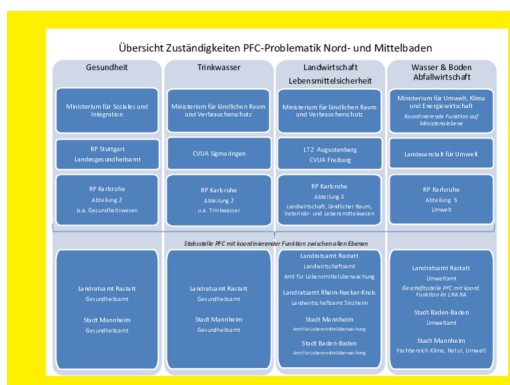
Übersicht Zuständigkeiten PFC-Problematik Nord- und Mittelbaden

Gesundheit

Ministerium für Soziales und Integration

RP Stuttgart
Landesgesundheitsamt

RP Karlsruhe
Abteilung 2
u.a. Gesundheitswesen

Trinkwasser

Ministerium für ländlichen Raum und Verbraucherschutz

CVUA Sigmaringen

RP Karlsruhe
Abteilung 2
u.a. Trinkwasser

Landwirtschaft
Lebensmittelsicherheit

Ministerium für ländlichen Raum und Verbraucherschutz

LTZ Augustenberg
CVUA Freiburg

RP Karlsruhe
Abteilung 3
Landwirtschaft, ländlichen Raum, Veterinär- und Lebensmittelwesen

Wasser & Boden
Abfallwirtschaft

Ministerium für Umwelt, Klima und Energiewirtschaft
Koordinierende Funktion auf Ministerialebene

Landesanstalt für Umwelt

RP Karlsruhe
Abteilung 5
Umwelt

Stabsstelle PFC mit koordinierender Funktion zwischen allen Ebenen

Landratsamt Rastatt
Gesundheitsamt

Stadt Mannheim
Gesundheitsamt

Landratsamt Rastatt
Gesundheitsamt

Stadt Mannheim
Gesundheitsamt

Landratsamt Rastatt
Landwirtschaftsamt
Amt für Lebensmittelüberwachung

Landratsamt Rhein-Neckar-Kreis
Landwirtschaftsamt Sinsheim

Stadt Mannheim
Amt für Lebensmittelüberwachung

Stadt Baden-Baden
Amt für Lebensmittelüberwachung

Landratsamt Rastatt
Umweltamt
Geschäftsstelle PFC mit koord. Funktion im LRA RA

Stadt Baden-Baden
Umweltamt

Stadt Mannheim
Fachbereich Klima, Natur, Umwelt